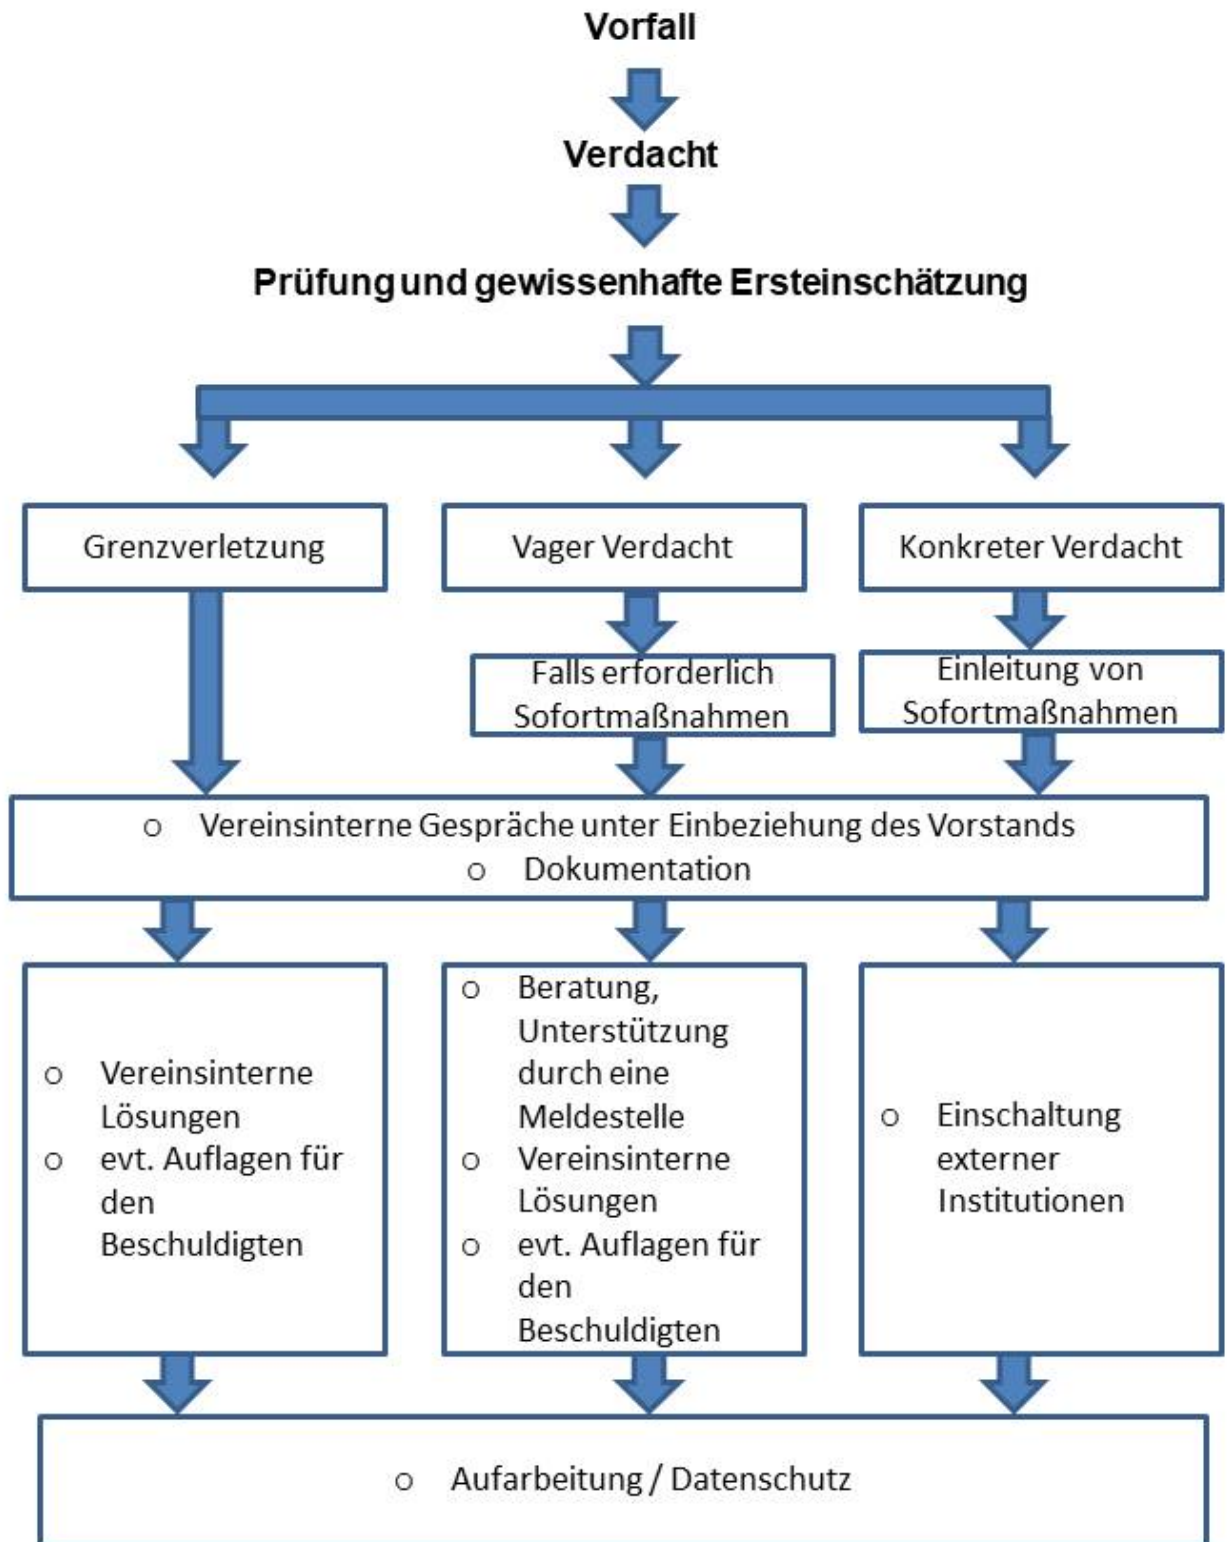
Vorfall

Verdacht

Prüfung und gewissenhafte Ersteinschätzung

Grenzverletzung

Vager Verdacht

Konkreter Verdacht

Falls erforderlich Sofortmaßnahmen

Einleitung von Sofortmaßnahmen

o Vereinsinterne Gespräche unter Einbeziehung des Vorstands
o Dokumentation

o Vereinsinterne Lösungen
o evt. Auflagen für den Beschuldigten

o Beratung, Unterstützung durch eine Meldestelle
o Vereinsinterne Lösungen
o evt. Auflagen für den Beschuldigten

o Einschaltung externer Institutionen

o Aufarbeitung / Datenschutz